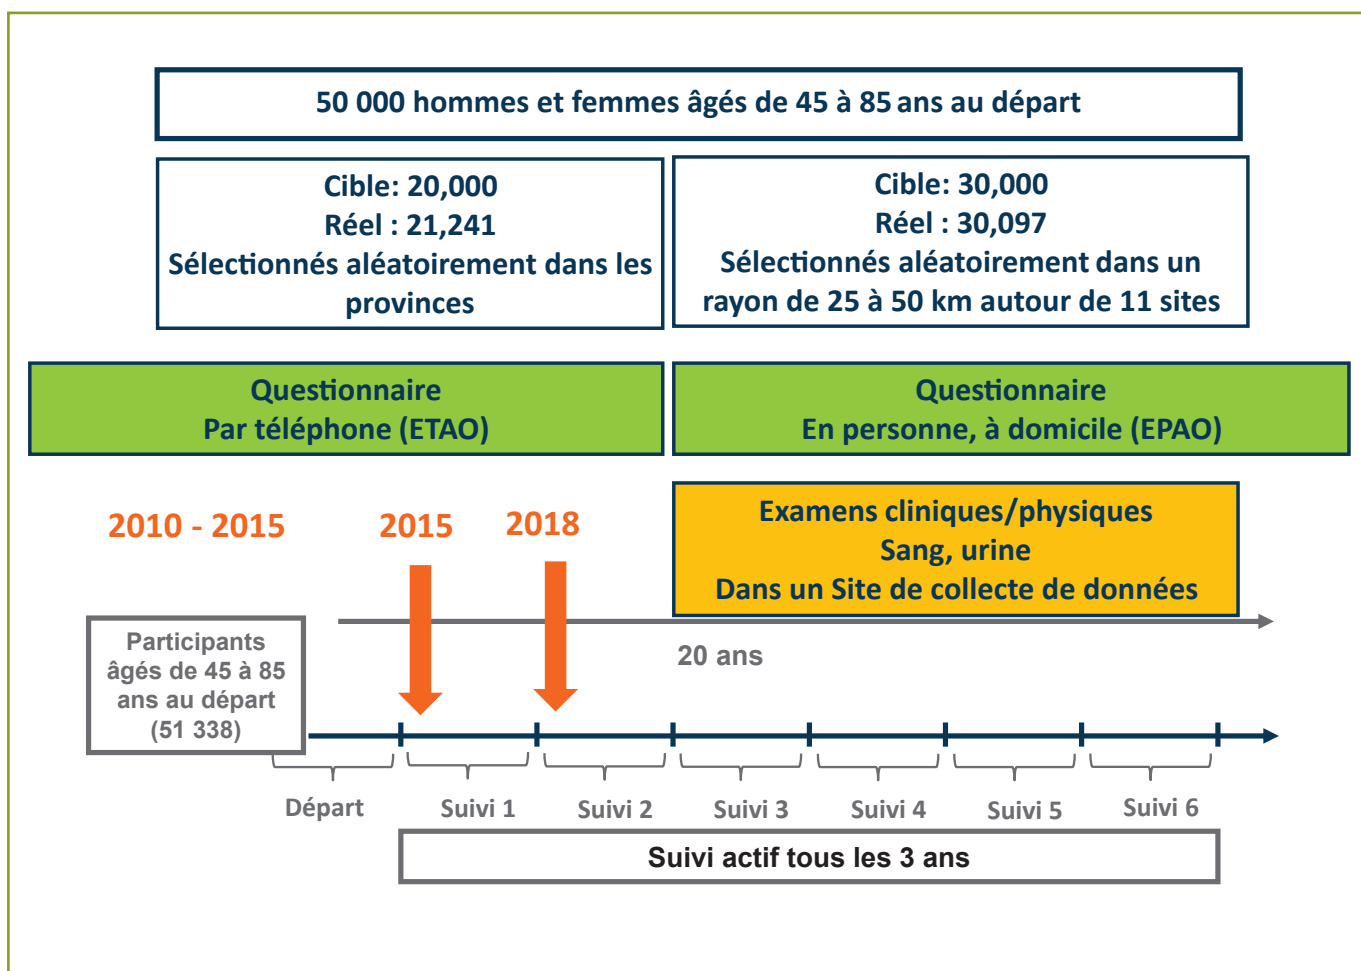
50 000 hommes et femmes âgés de 45 à 85 ans au départ

Cible: 20,000
Réel : 21,241
Sélectionnés aléatoirement dans les provinces

Cible: 30,000
Réel : 30,097
Sélectionnés aléatoirement dans un rayon de 25 à 50 km autour de 11 sites

Questionnaire
Par téléphone (ETAO)

Questionnaire
En personne, à domicile (EPAO)

2010 - 2015

2015

2018

Examens cliniques/physiques
Sang, urine
Dans un Site de collecte de données

Participants âgés de 45 à 85 ans au départ (51 338)

20 ans

Départ

Suivi 1

Suivi 2

Suivi 3

Suivi 4

Suivi 5

Suivi 6

Suivi actif tous les 3 ans